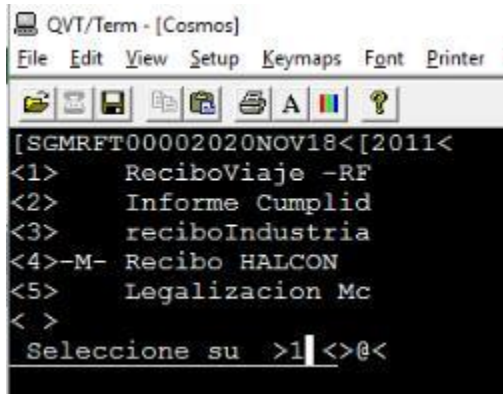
QVT/Term - [Cosmos]
File Edit View Setup Keymaps Font Printer

A

[SGMRFT00002020NOV18<[2011<
<1>     ReciboViaje -RF
<2>     Informe Cumplid
<3>     reciboIndustria
<4>-M- Recibo HALCON
<5>     Legalizacion Mc
< >
Seleccione su  >1 <>@<